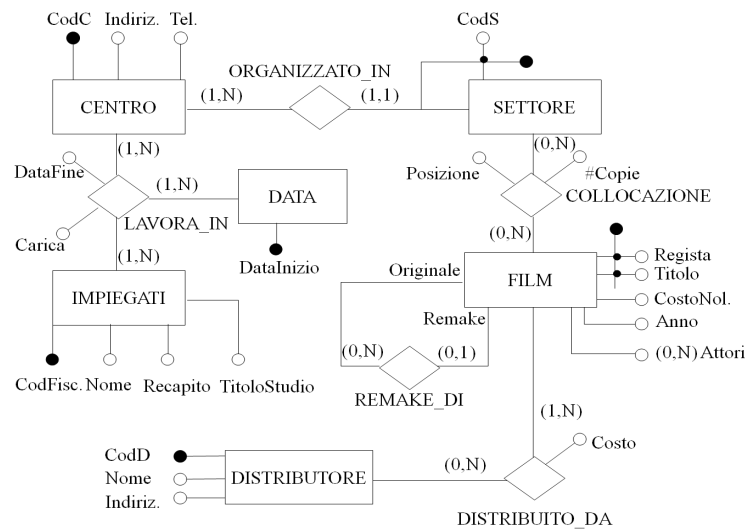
CodC
Indiriz.
Tel.
CodS
ORGANIZZATO_IN
CENTRO
(1,N)
(1,1)
SETTORE
(1,N)
(0,N)
DataFine
(1,N)
DATA
Posizione
#Copie
COLLOCAZIONE
LAVORA_IN
Carica
(1,N)
DataInizio
(0,N)
Originale
FILM
Regista
Titolo
IMPIEGATI
CostoNol.
Remake
Anno
(0,N)
(0,1)
(0,N) Attori
CodFisc.
Nome
Recapito
TitoloStudio
REMAKE_DI
(1,N)
CodD
Costo
Nome
DISTRIBUTORE
(0,N)
Indiriz.
DISTRIBUITO_DA